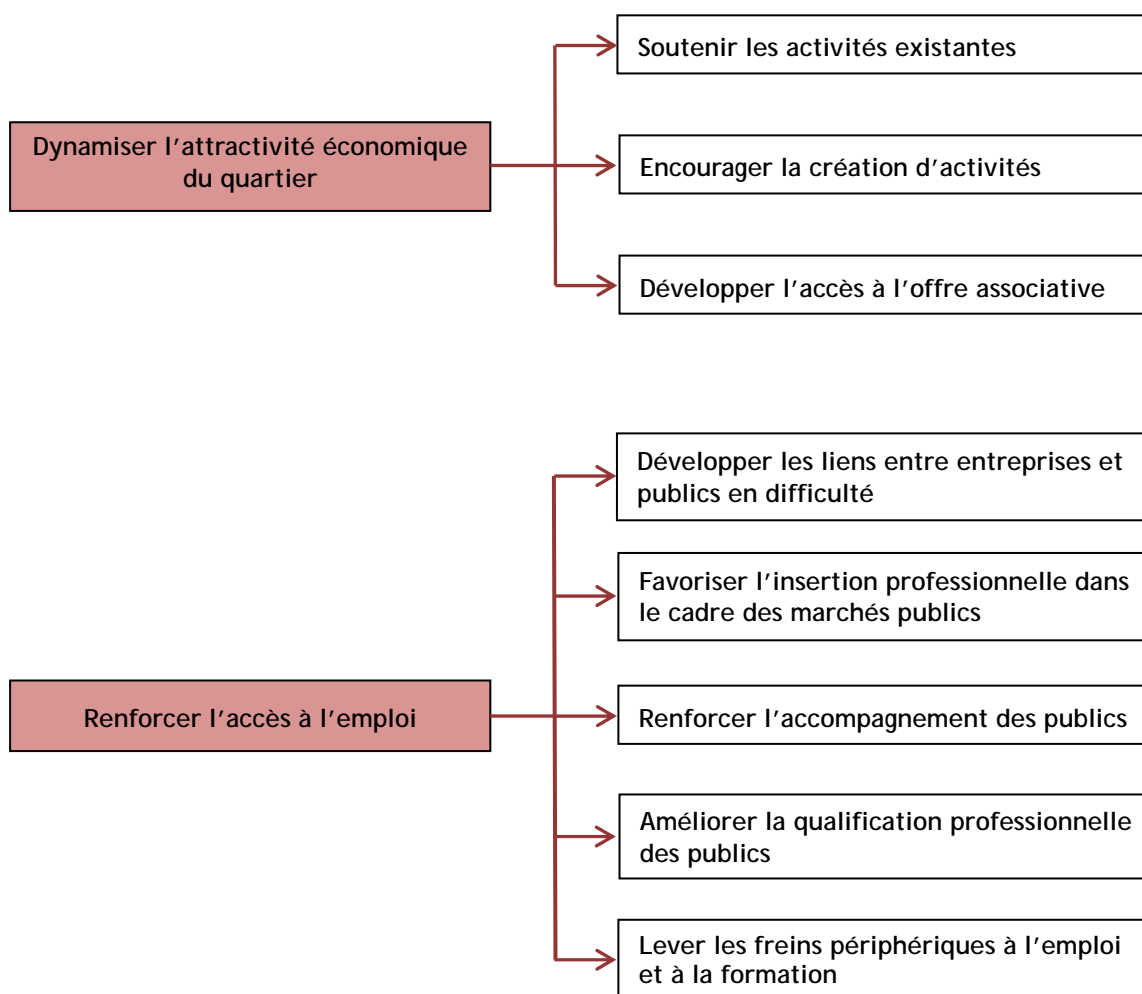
Dynamiser l’attractivité économique du quartier

Soutenir les activités existantes

Encourager la création d’activités

Développer l’accès à l’offre associative

Renforcer l’accès à l’emploi

Développer les liens entre entreprises et publics en difficulté

Favoriser l’insertion professionnelle dans le cadre des marchés publics

Renforcer l’accompagnement des publics

Améliorer la qualification professionnelle des publics

Lever les freins périphériques à l’emploi et à la formation